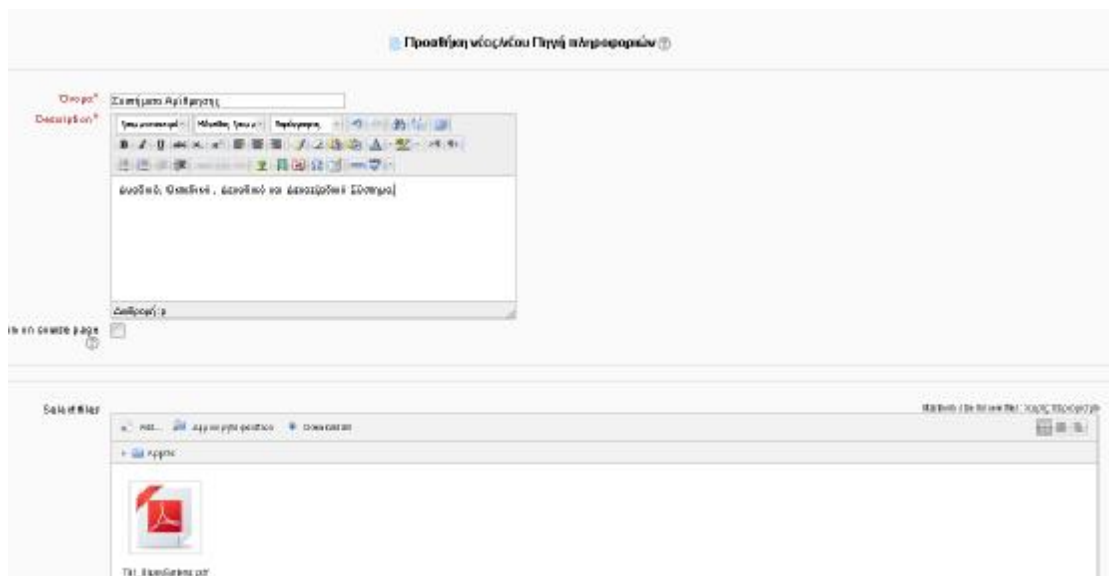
Προσθήκη νέου/νέας Πηγή πληροφοριών

Όνομα* Συστήματα Αρίθμησης

Description*

Τρέχουσα γραμματοσειρά Μέγεθος γραμματοσειράς Παράγραφος

Δυαδικό, Οκταδικό, Δεκαδικό και Δεκαεξαδικό Σύστημα

Διαδρομή: p

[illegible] on course page

Select files

Maximum size for new files: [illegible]

Add... Δημιουργία φακέλου Download all

Αρχεία

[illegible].pdf